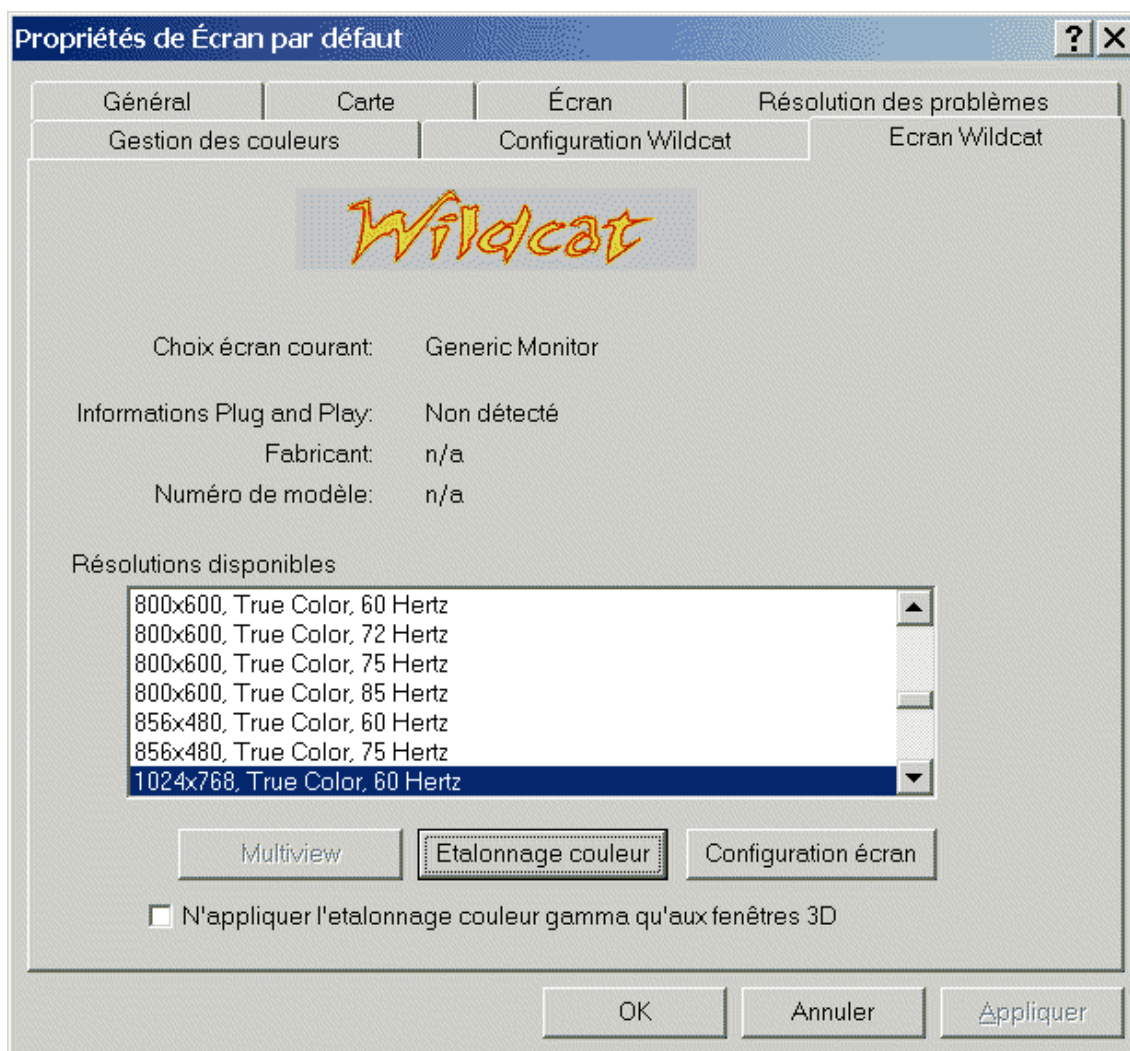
Propriétés de Écran par défaut

?
X

Général
Carte
Écran
Résolution des problèmes
Gestion des couleurs
Configuration Wildcat
Ecran Wildcat

Wildcat

Choix écran courant: Generic Monitor

Informations Plug and Play: Non détecté
Fabricant: n/a
Numéro de modèle: n/a

Résolutions disponibles

800x600, True Color, 60 Hertz
800x600, True Color, 72 Hertz
800x600, True Color, 75 Hertz
800x600, True Color, 85 Hertz
856x480, True Color, 60 Hertz
856x480, True Color, 75 Hertz
1024x768, True Color, 60 Hertz

Multiview
Etalonnage couleur
Configuration écran

N'appliquer l'etalonnage couleur gamma qu'aux fenêtres 3D

OK
Annuler
Appliquer